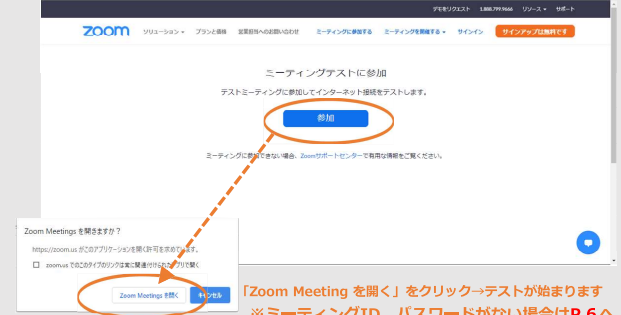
デモをリクエスト 1.888.799.9666 リソース サポート

zoom ソリューション プランと価格 営業担当へのお問い合わせ ミーティングに参加する ミーティングを開催する サインイン サインアップは無料です

ミーティングテストに参加

テストミーティングに参加してインターネット接続をテストします。

参加

ミーティングに参加できない場合、Zoomサポートセンターで有用な情報をご覧ください。

Zoom Meetings を開きますか？

https://zoom.us がこのアプリケーションを開く許可を求めています。

zoom.us でのこのタイプのリンクは常に関連付けられたアプリで開く

Zoom Meetings を開く キャンセル

「Zoom Meeting を開く」をクリック→テストが始まります

※ミーティングID、パスワードがない場合はP.6へ